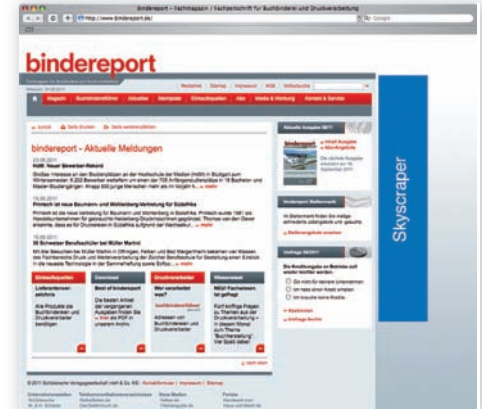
bindereport – Fachmagazin / Fachzeitschrift für Buchbinderei und Druckweiterverarbeitung

http://www.bindereport.de/

Google

bindereport

Mediafiles | Sitemap | Impressum | RSS | Volltextsuche

Magazin | Buchbinderführer | Aktuelles | Marktplatz | Einkaufsquellen | Jobs | Media & Werbung | Kontakt & Service

« Zurück | Seite drucken | Seite weiterempfehlen

bindereport - Aktuelle Meldungen

HdM: Neuer Bewerber-Rekord

Printech ist neue Baumann- und Wohlenberg-Vertretung für Südafrika

50 Schweizer Berufsschüler bei Müller Martini

... mehr

... mehr

... mehr

Einkaufsquellen | Download | Druckweiterleiter | Wissenswert

Lieferantenverzeichnis

Best of bindereport

Wer verarbeitet was?

NEU! Fachwissen ist gefragt

Aktuelle Ausgabe 2011

bindereport

Skyscraper